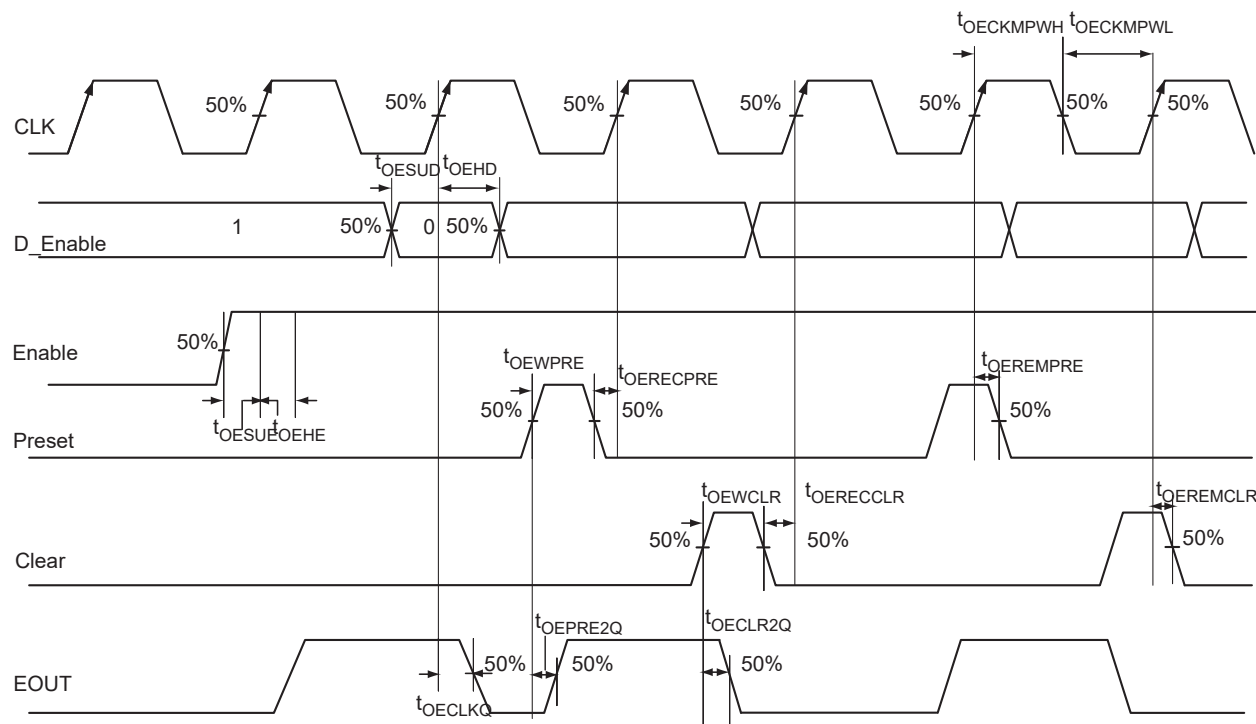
$t_{OECKMPWH}$ $t_{OECKMPWL}$

CLK

50% 50% 50% 50% 50% 50% 50%

$t_{OESUD}$ $t_{OEHD}$

D_Enable

1 50% 0 50%

Enable

50%

$t_{OESUE}$ $t_{OEHE}$

$t_{OEWPRE}$ $t_{OERECPRE}$ $t_{OEREMPRE}$

50% 50% 50%

Preset

$t_{OEWCLR}$ $t_{OERECCLR}$ $t_{OEREMCLR}$

50% 50% 50%

Clear

$t_{OEPRE2Q}$ $t_{OECLR2Q}$

EOUT

50% 50% 50%

$t_{OECLKQ}$